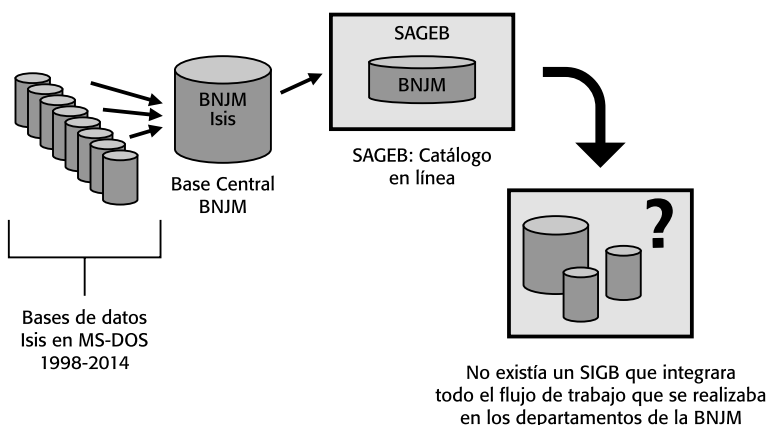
BNJM Isis

Base Central BNJM

Bases de datos Isis en MS-DOS 1998-2014

SAGEB

BNJM

SAGEB: Catálogo en línea

?

No existía un SIGB que integrara todo el flujo de trabajo que se realizaba en los departamentos de la BNJM